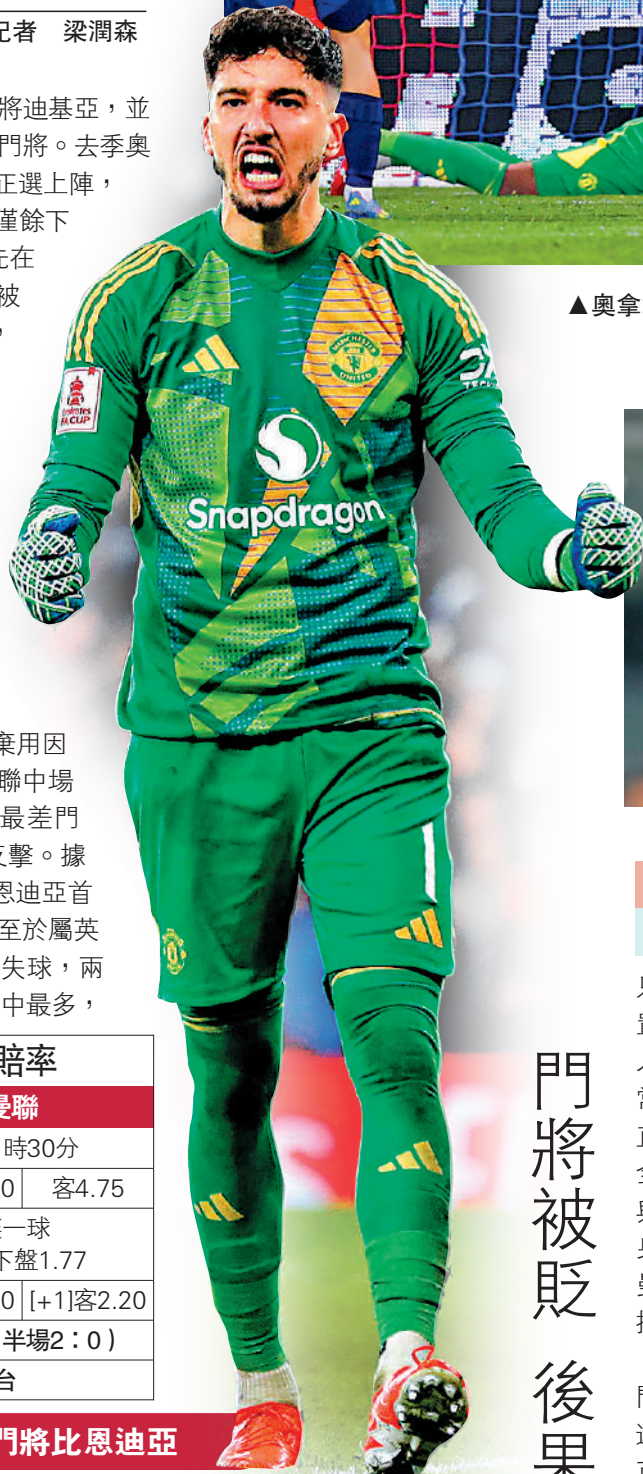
記者　梁潤森

將迪基亞，並
門將。去季奧
正選上陣，
僅餘下
在
被
，

棄用因
聯中場
最差門
攻擊。據
恩迪亞首
至於屬英
失球，兩
中最多，

賠率
曼聯
時30分
0 | 客4.75
一球
下盤1.77
0 | [+1]客2.20
半場2：0）
台

門將比恩迪亞

Snapdragon

▲奧拿

門將被貶　後果